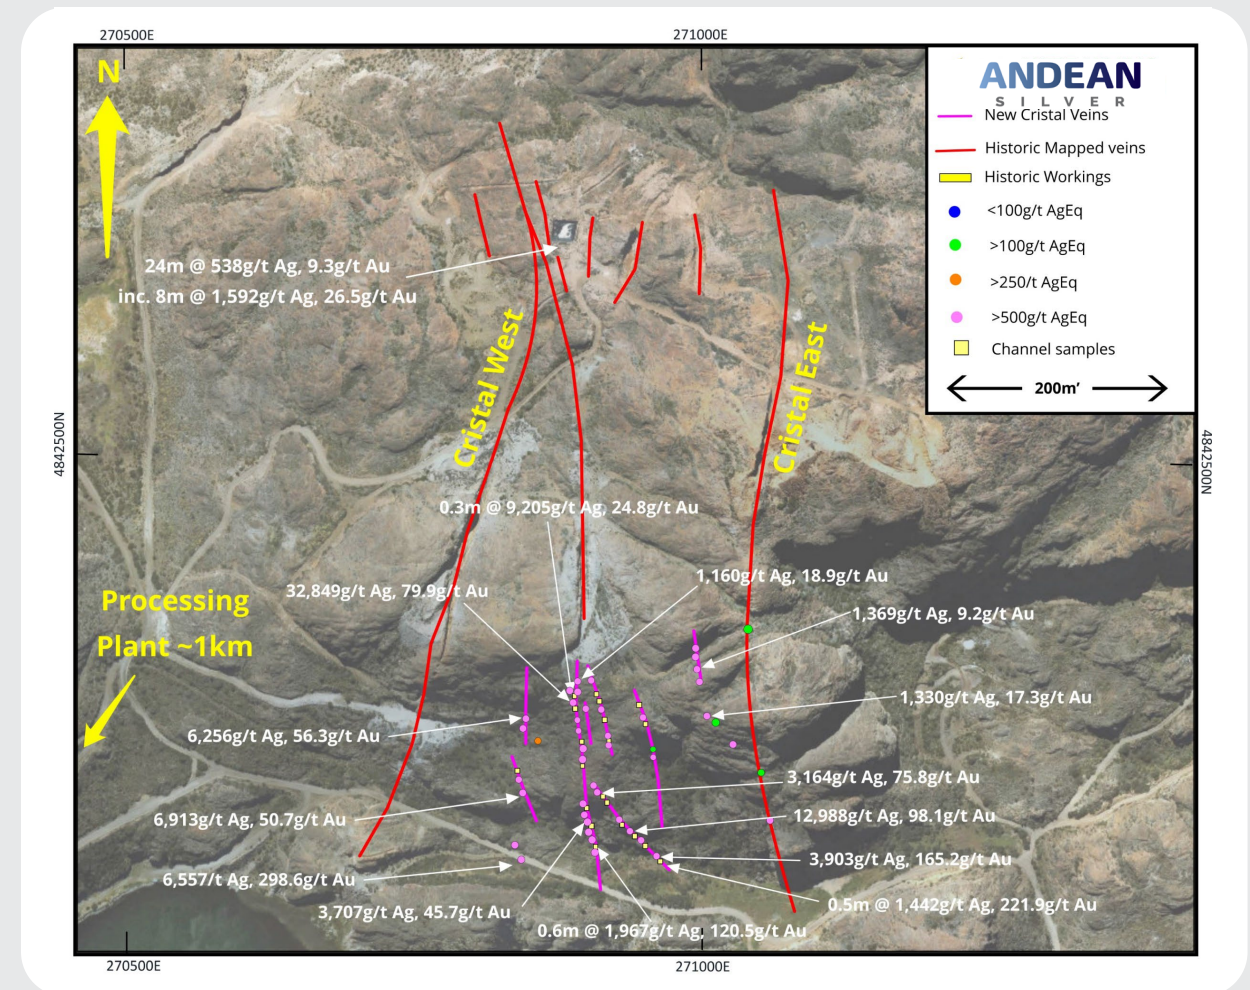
270500E
271000E
N
ANDEAN
SILVER
New Cristal Veins
Historic Mapped veins
Historic Workings
<100g/t AgEq
>100g/t AgEq
>250/t AgEq
>500g/t AgEq
Channel samples
200m'
24m @ 538g/t Ag, 9.3g/t Au
inc. 8m @ 1,592g/t Ag, 26.5g/t Au
Cristal West
Cristal East
4842500N
4842500N
0.3m @ 9,205g/t Ag, 24.8g/t Au
1,160g/t Ag, 18.9g/t Au
Processing Plant ~1km
32,849g/t Ag, 79.9g/t Au
1,369g/t Ag, 9.2g/t Au
1,330g/t Ag, 17.3g/t Au
6,256g/t Ag, 56.3g/t Au
3,164g/t Ag, 75.8g/t Au
6,913g/t Ag, 50.7g/t Au
12,988g/t Ag, 98.1g/t Au
3,903g/t Ag, 165.2g/t Au
6,557/t Ag, 298.6g/t Au
0.5m @ 1,442g/t Ag, 221.9g/t Au
3,707g/t Ag, 45.7g/t Au
0.6m @ 1,967g/t Ag, 120.5g/t Au
270500E
271000E